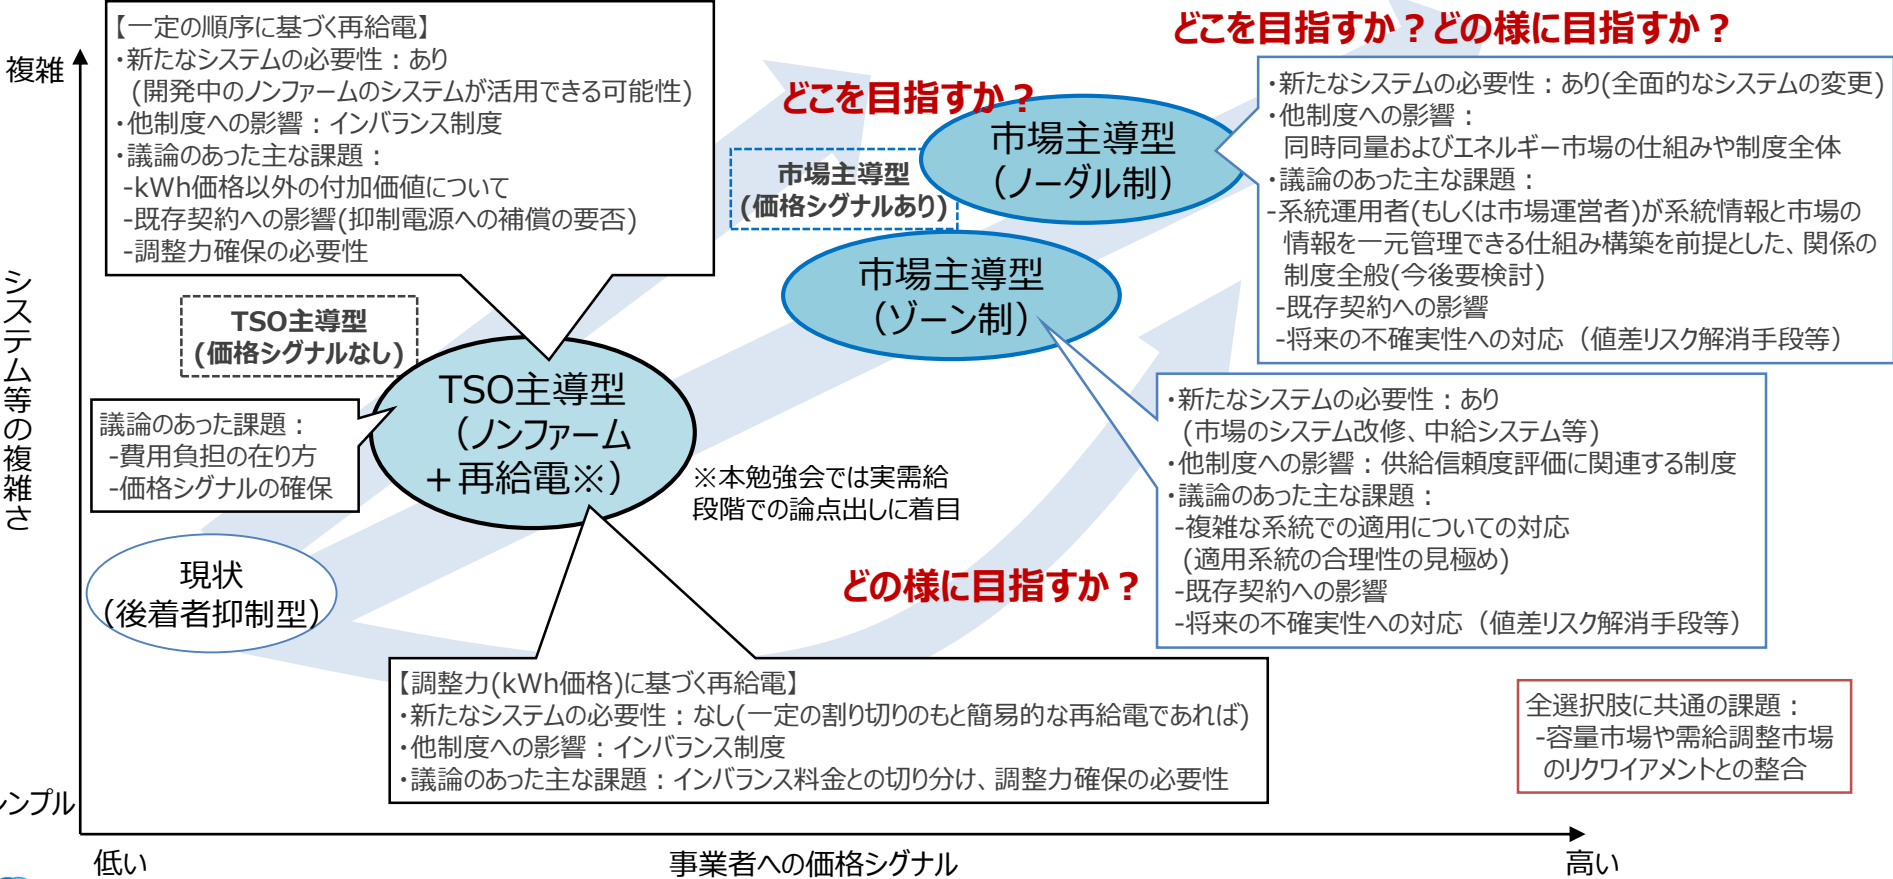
複雑

システム等の複雑さ

ンプル

【一定の順序に基づく再給電】
・新たなシステムの必要性：あり
（開発中のノンファームのシステムが活用できる可能性）
・他制度への影響：インバランス制度
・議論のあった主な課題：
-kWh価格以外の付加価値について
-既存契約への影響(抑制電源への補償の要否)
-調整力確保の必要性

TSO主導型
(価格シグナルなし)

議論のあった課題：
-費用負担の在り方
-価格シグナルの確保

TSO主導型
（ノンファーム
＋再給電※）

※本勉強会では実需給段階での論点出しに着目

現状
(後着者抑制型)

どこを目指すか？

市場主導型
(価格シグナルあり)

市場主導型
（ノーダル制）

市場主導型
（ゾーン制）

どこを目指すか？どの様に目指すか？

・新たなシステムの必要性：あり(全面的なシステムの変更)
・他制度への影響：
同時同量およびエネルギー市場の仕組みや制度全体
・議論のあった主な課題：
-系統運用者(もしくは市場運営者)が系統情報と市場の情報を一元管理できる仕組み構築を前提とした、関係の制度全般(今後要検討)
-既存契約への影響
-将来の不確実性への対応（値差リスク解消手段等）

・新たなシステムの必要性：あり
（市場のシステム改修、中給システム等）
・他制度への影響：供給信頼度評価に関連する制度
・議論のあった主な課題：
-複雑な系統での適用についての対応
（適用系統の合理性の見極め）
-既存契約への影響
-将来の不確実性への対応（値差リスク解消手段等）

どの様に目指すか？

【調整力(kWh価格)に基づく再給電】
・新たなシステムの必要性：なし(一定の割り切りのもと簡易的な再給電であれば)
・他制度への影響：インバランス制度
・議論のあった主な課題：インバランス料金との切り分け、調整力確保の必要性

全選択肢に共通の課題：
-容量市場や需給調整市場のリクワイアメントとの整合

低い　事業者への価格シグナル　高い